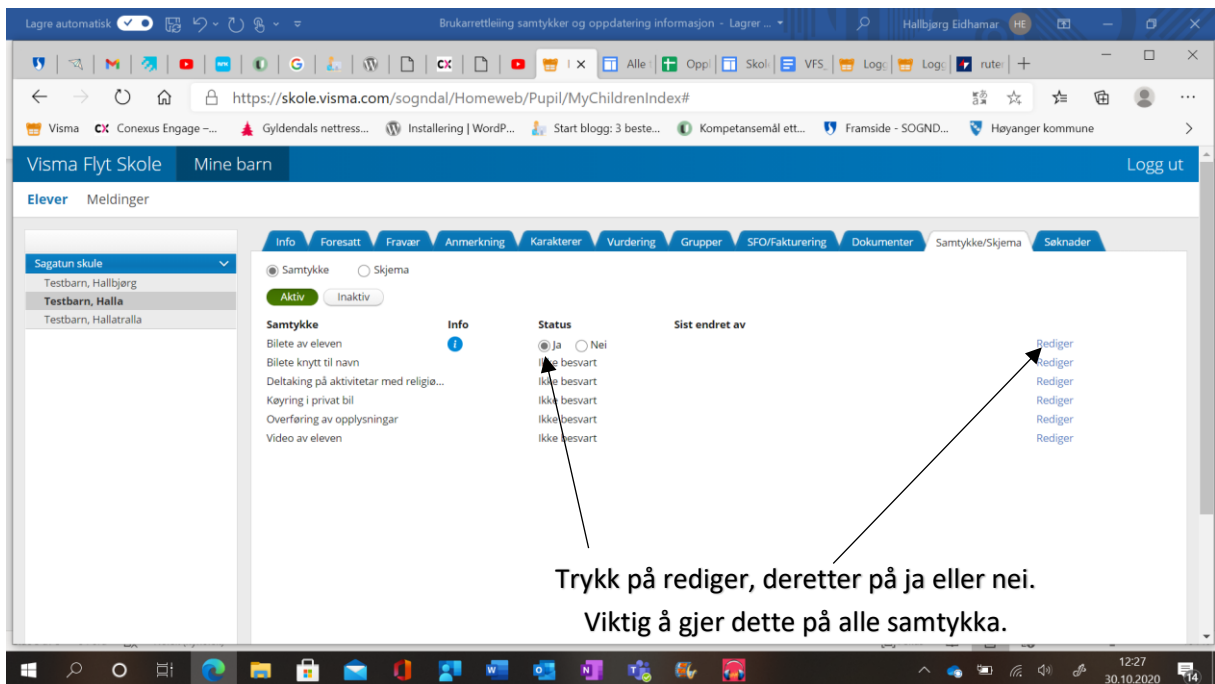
Lagre automatisk Brukarrettleiing samtykker og oppdatering informasjon - Lagrer ... Hallbjørg Eidhamar HE

M G CX Alle Opp Skol VFS_ Logg Logg ruter

https://skole.visma.com/sogndal/Homeweb/Pupil/MyChildrenIndex#

Visma CX Conexus Engage –... Gyldendals nettress... Installering | WordP... Start blogg: 3 beste... Kompetansemål ett... Framside - SOGND... Høyanger kommune

Visma Flyt Skole Mine barn Logg ut

Elever Meldinger

Sagatun skule
Testbarn, Hallbjørg
Testbarn, Halla
Testbarn, Hallatralla

Info Foresatt Fravær Anmerkning Karakterer Vurdering Grupper SFO/Fakturering Dokumenter Samtykke/Skjema Søknader

Samtykke Skjema

Aktiv Inaktiv

| Samtykke | Info | Status | Sist endret av | |
|---|---|---|---|---|
| Bilete av eleven | i | Ja Nei | | Rediger |
| Bilete knytt til navn | | Ikke besvart | | Rediger |
| Deltaking på aktivitetar med religiø... | | Ikke besvart | | Rediger |
| Køyring i privat bil | | Ikke besvart | | Rediger |
| Overføring av opplysningar | | Ikke besvart | | Rediger |
| Video av eleven | | Ikke besvart | | Rediger |

Trykk på rediger, deretter på ja eller nei.
Viktig å gjer dette på alle samtykka.

12:27
30.10.2020
14